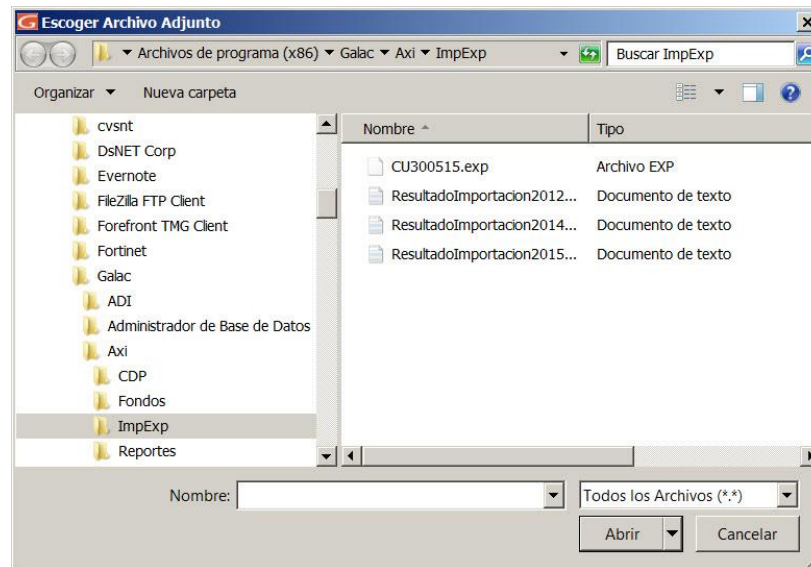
Escoger Archivo Adjunto

▾ Archivos de programa (x86) ▾ Galac ▾ Axi ▾ ImpExp

Buscar ImpExp

Organizar ▾ Nueva carpeta

cvsnt
DsNET Corp
Evernote
FileZilla FTP Client
Forefront TMG Client
Fortinet
Galac
ADI
Administrador de Base de Datos
Axi
CDP
Fondos
ImpExp
Reportes

| Nombre | Tipo |
|---|---|
| CU300515.exp | Archivo EXP |
| ResultadoImportacion2012... | Documento de texto |
| ResultadoImportacion2014... | Documento de texto |
| ResultadoImportacion2015... | Documento de texto |

Nombre:

Todos los Archivos (*.*)

Abrir

Cancelar